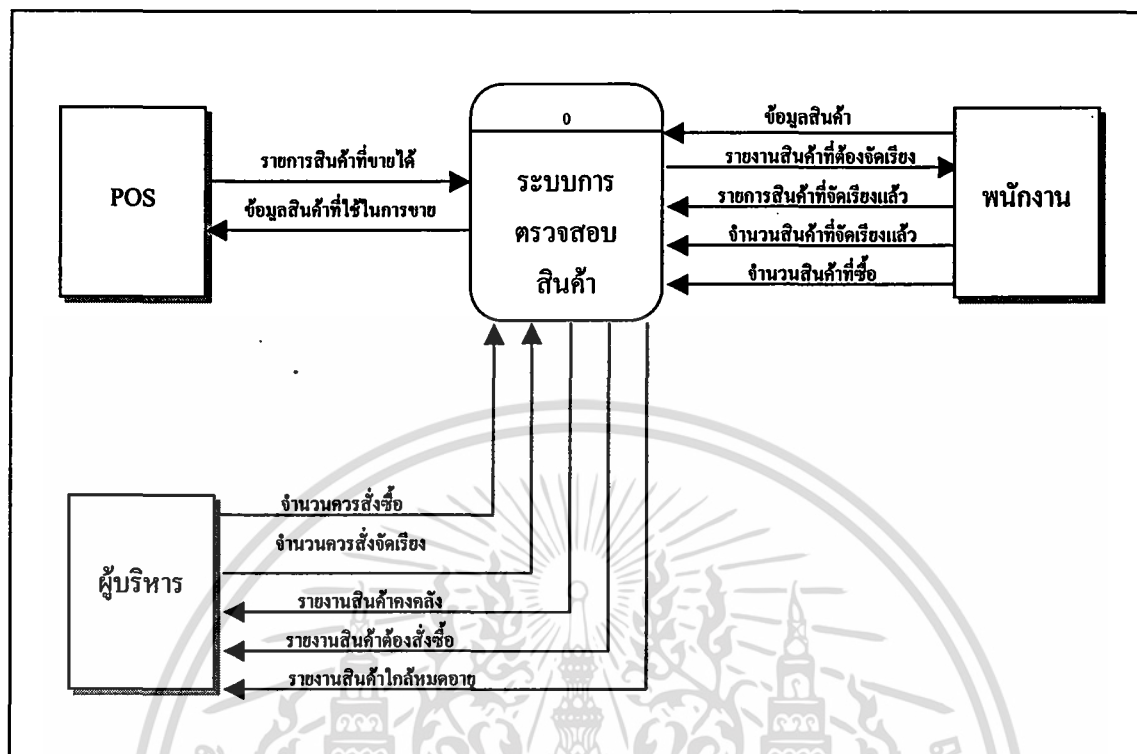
POS

รายการสินค้าที่ขายได้

ข้อมูลสินค้าที่ใช้ในการขาย

0

ระบบการตรวจสอบสินค้า

ข้อมูลสินค้า

รายงานสินค้าที่ต้องจัดเรียง

รายการสินค้าที่จัดเรียงแล้ว

จำนวนสินค้าที่จัดเรียงแล้ว

จำนวนสินค้าที่ซื้อ

พนักงาน

ผู้บริหาร

จำนวนควรสั่งซื้อ

จำนวนควรสั่งจัดเรียง

รายงานสินค้าคงคลัง

รายงานสินค้าต้องสั่งซื้อ

รายงานสินค้าใกล้หมดอายุ